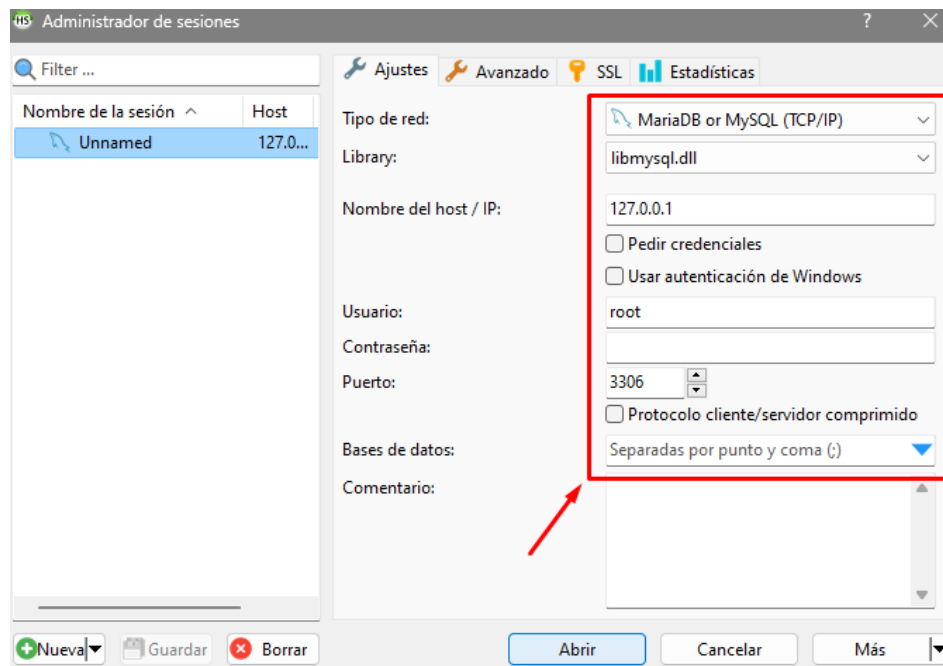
Administrador de sesiones
?

Filter ...

| Nombre de la sesión | Host |
|---|---|
| Unnamed | 127.0... |

Ajustes
Avanzado
SSL
Estadísticas

Tipo de red: MariaDB or MySQL (TCP/IP)
Library: libmysql.dll
Nombre del host / IP: 127.0.0.1
Pedir credenciales
Usar autenticación de Windows
Usuario: root
Contraseña:
Puerto: 3306
Protocolo cliente/servidor comprimido
Bases de datos: Separadas por punto y coma (;)
Comentario:

Nueva
Guardar
Borrar
Abrir
Cancelar
Más